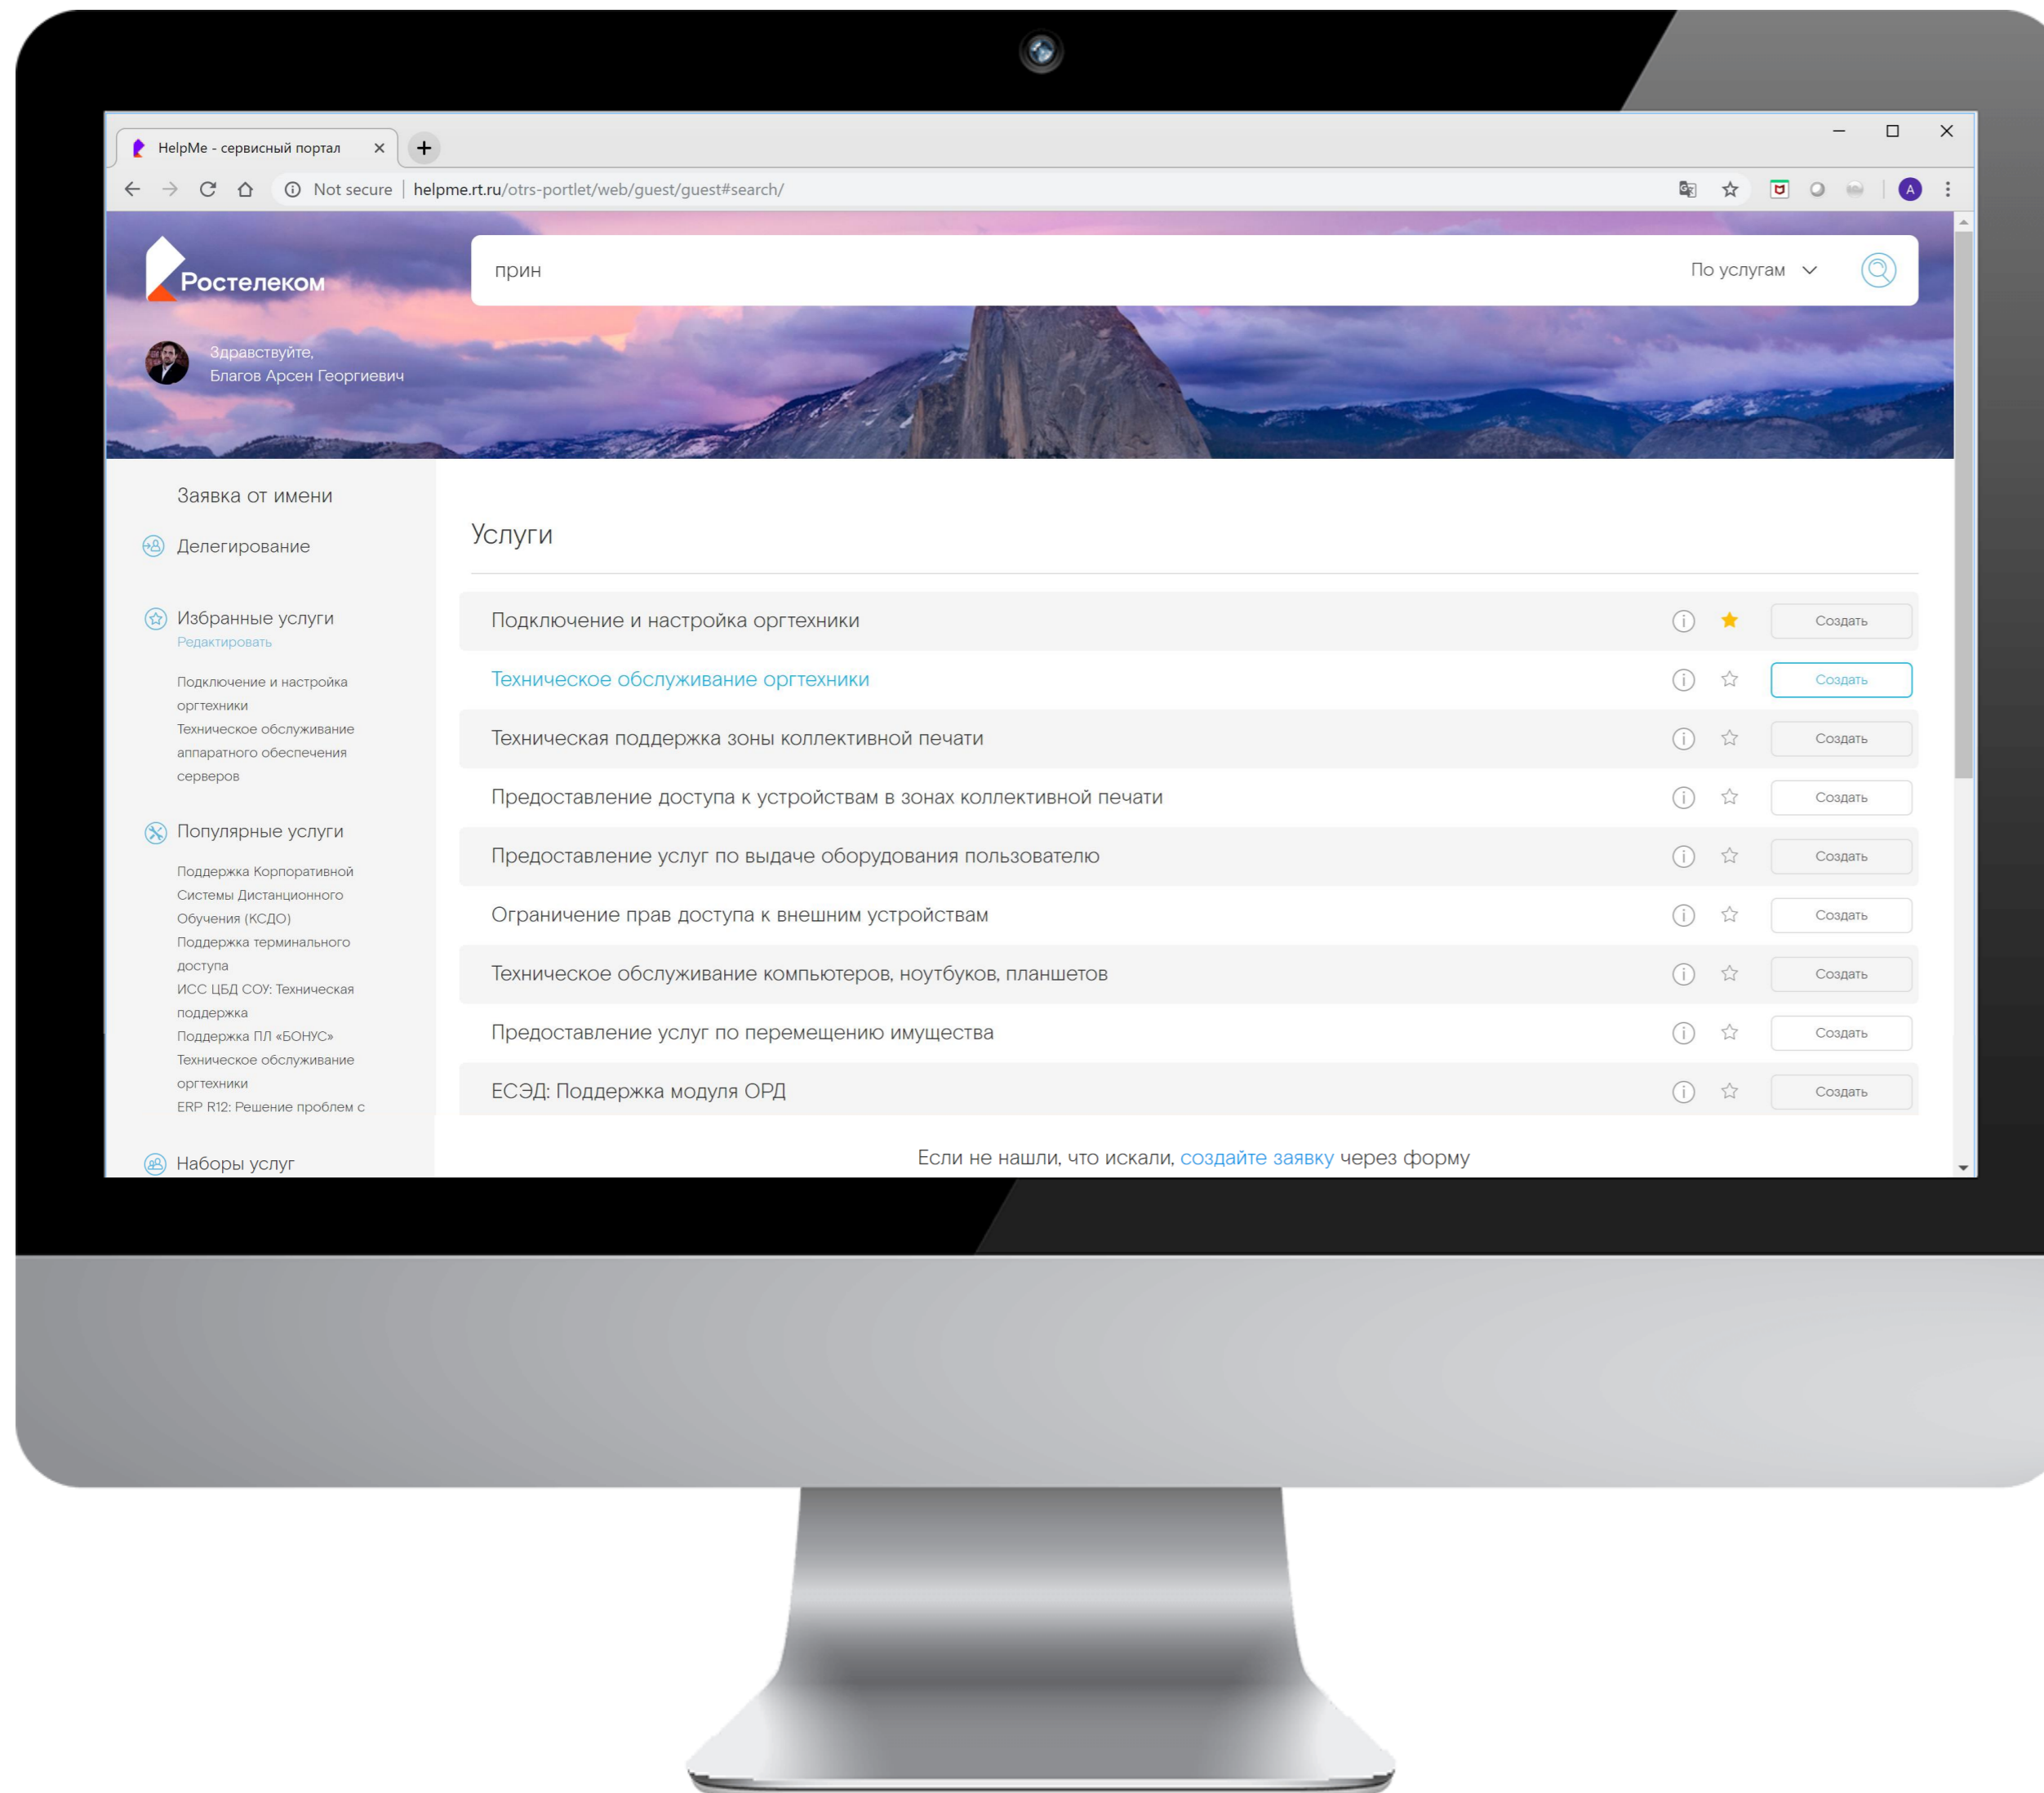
HelpMe - сервисный портал ×

Not secure | helpme.rt.ru/otrs-portlet/web/guest/guest#search/

Ростелеком

прин

По услугам

Здравствуйте,
Благов Арсен Георгиевич

Заявка от имени

Делегирование

Избранные услуги
Редактировать

Подключение и настройка оргтехники
Техническое обслуживание аппаратного обеспечения серверов

Популярные услуги

Поддержка Корпоративной Системы Дистанционного Обучения (КСДО)
Поддержка терминального доступа
ИСС ЦБД СОУ: Техническая поддержка
Поддержка ПЛ «БОНУС»
Техническое обслуживание оргтехники
ERP R12: Решение проблем с

Наборы услуг

Услуги

| | |
|---|---|
| Подключение и настройка оргтехники | Создать |
| Техническое обслуживание оргтехники | Создать |
| Техническая поддержка зоны коллективной печати | Создать |
| Предоставление доступа к устройствам в зонах коллективной печати | Создать |
| Предоставление услуг по выдаче оборудования пользователю | Создать |
| Ограничение прав доступа к внешним устройствам | Создать |
| Техническое обслуживание компьютеров, ноутбуков, планшетов | Создать |
| Предоставление услуг по перемещению имущества | Создать |
| ЕСЭД: Поддержка модуля ОРД | Создать |

Если не нашли, что искали, создайте заявку через форму